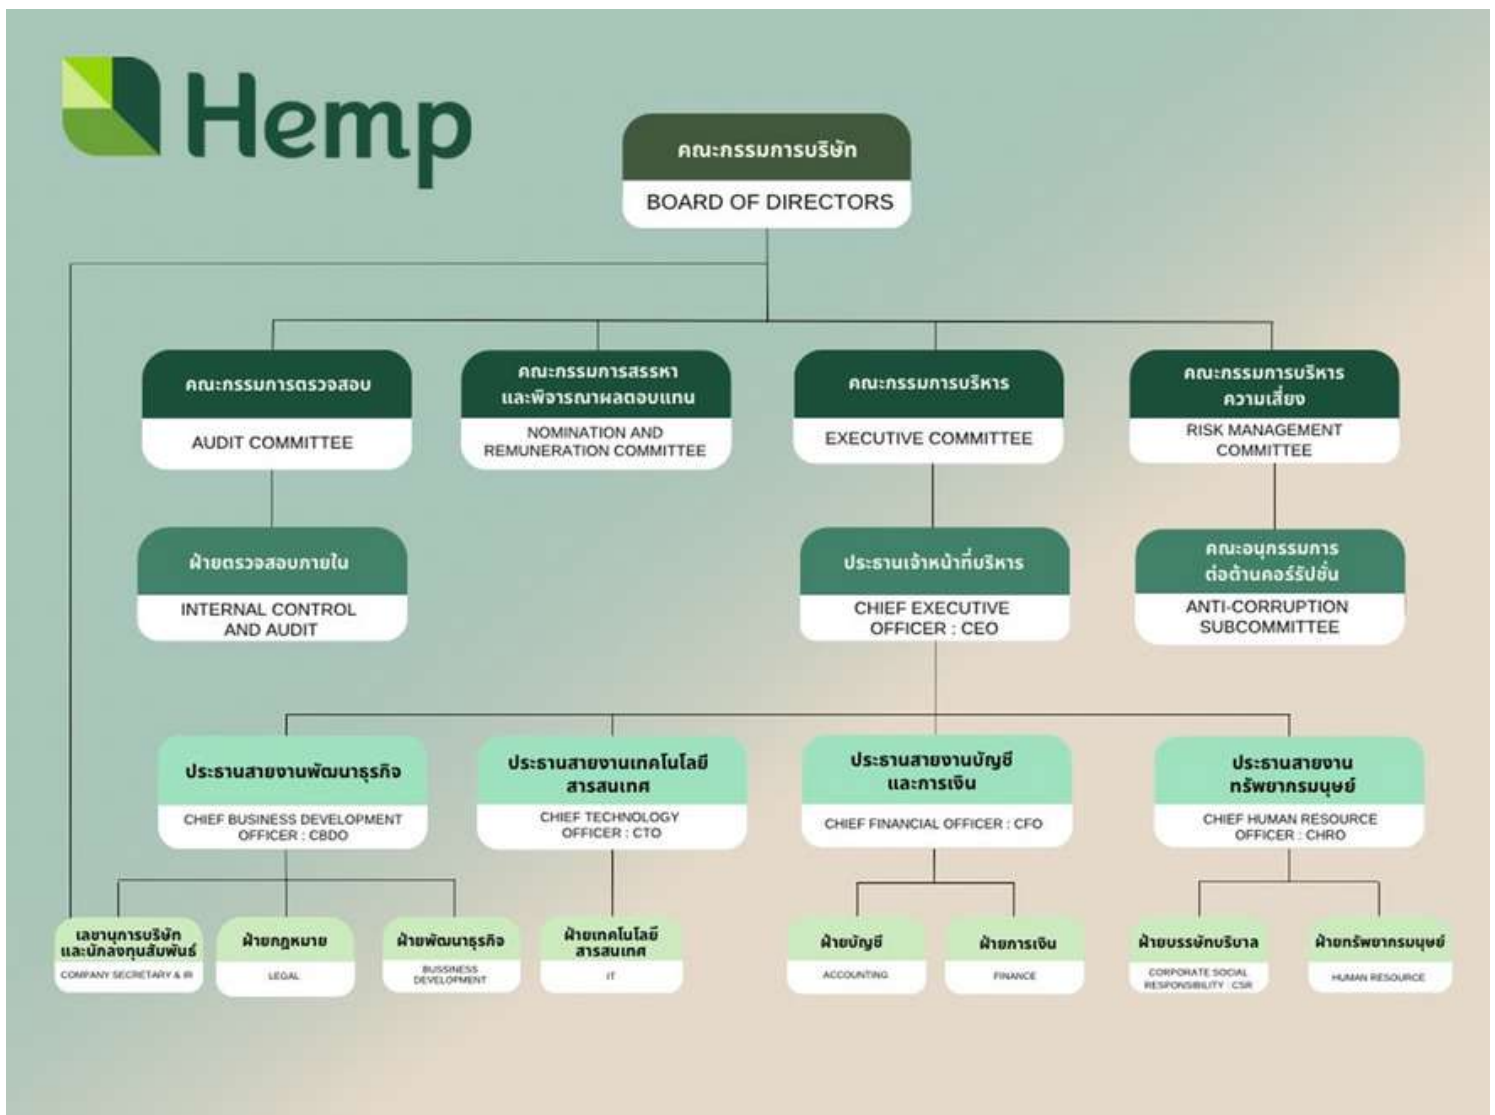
Hemp

คณะกรรมการบริษัท
BOARD OF DIRECTORS

คณะกรรมการตรวจสอบ
AUDIT COMMITTEE

คณะกรรมการสรรหาและพิจารณาผลตอบแทน
NOMINATION AND REMUNERATION COMMITTEE

คณะกรรมการบริหาร
EXECUTIVE COMMITTEE

คณะกรรมการบริหารความเสี่ยง
RISK MANAGEMENT COMMITTEE

ฝ่ายตรวจสอบภายใน
INTERNAL CONTROL AND AUDIT

ประธานเจ้าหน้าที่บริหาร
CHIEF EXECUTIVE OFFICER : CEO

คณะอนุกรรมการต่อต้านคอร์รัปชั่น
ANTI-CORRUPTION SUBCOMMITTEE

ประธานสายงานพัฒนาธุรกิจ
CHIEF BUSINESS DEVELOPMENT OFFICER : CBDO

ประธานสายงานเทคโนโลยีสารสนเทศ
CHIEF TECHNOLOGY OFFICER : CTO

ประธานสายงานบัญชีและการเงิน
CHIEF FINANCIAL OFFICER : CFO

ประธานสายงานทรัพยากรมนุษย์
CHIEF HUMAN RESOURCE OFFICER : CHRO

เลขานุการบริษัทและนักลงทุนสัมพันธ์
COMPANY SECRETARY & IR

ฝ่ายกฎหมาย
LEGAL

ฝ่ายพัฒนาธุรกิจ
BUSSINESS DEVELOPMENT

ฝ่ายเทคโนโลยีสารสนเทศ
IT

ฝ่ายบัญชี
ACCOUNTING

ฝ่ายการเงิน
FINANCE

ฝ่ายบรรษัทภิบาล
CORPORATE SOCIAL RESPONSIBILITY : CSR

ฝ่ายทรัพยากรมนุษย์
HUMAN RESOURCE